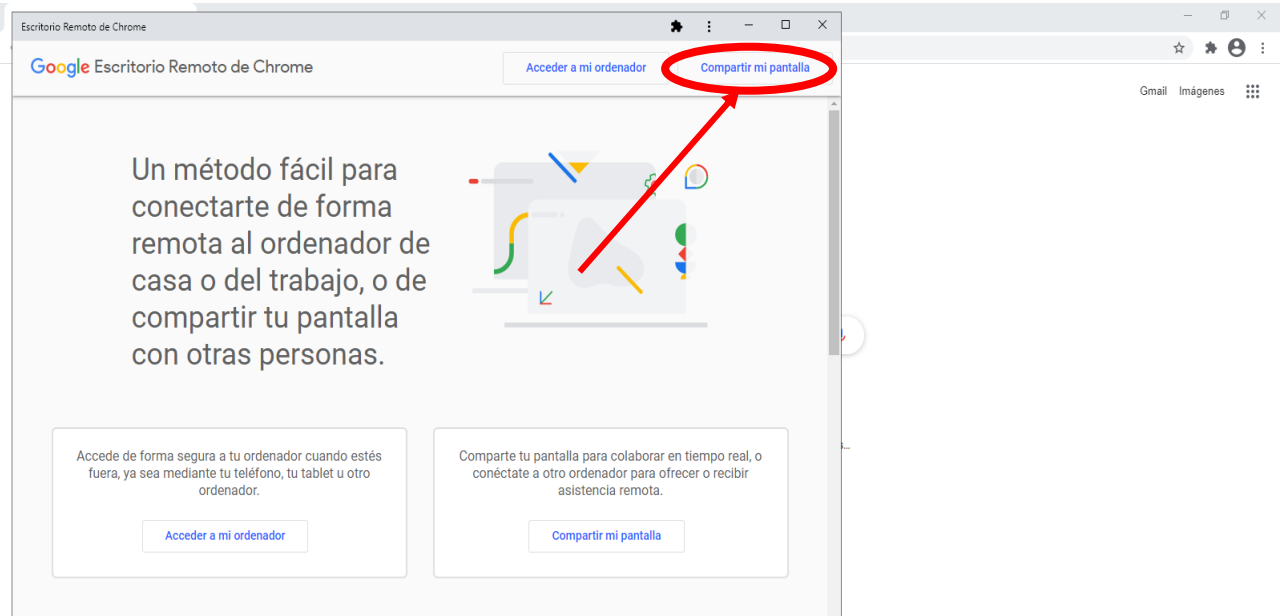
Escritorio Remoto de Chrome

Google Escritorio Remoto de Chrome

Acceder a mi ordenador

Compartir mi pantalla

Gmail Imágenes

Un método fácil para conectarte de forma remota al ordenador de casa o del trabajo, o de compartir tu pantalla con otras personas.

Accede de forma segura a tu ordenador cuando estés fuera, ya sea mediante tu teléfono, tu tablet u otro ordenador.

Acceder a mi ordenador

Comparte tu pantalla para colaborar en tiempo real, o conéctate a otro ordenador para ofrecer o recibir asistencia remota.

Compartir mi pantalla